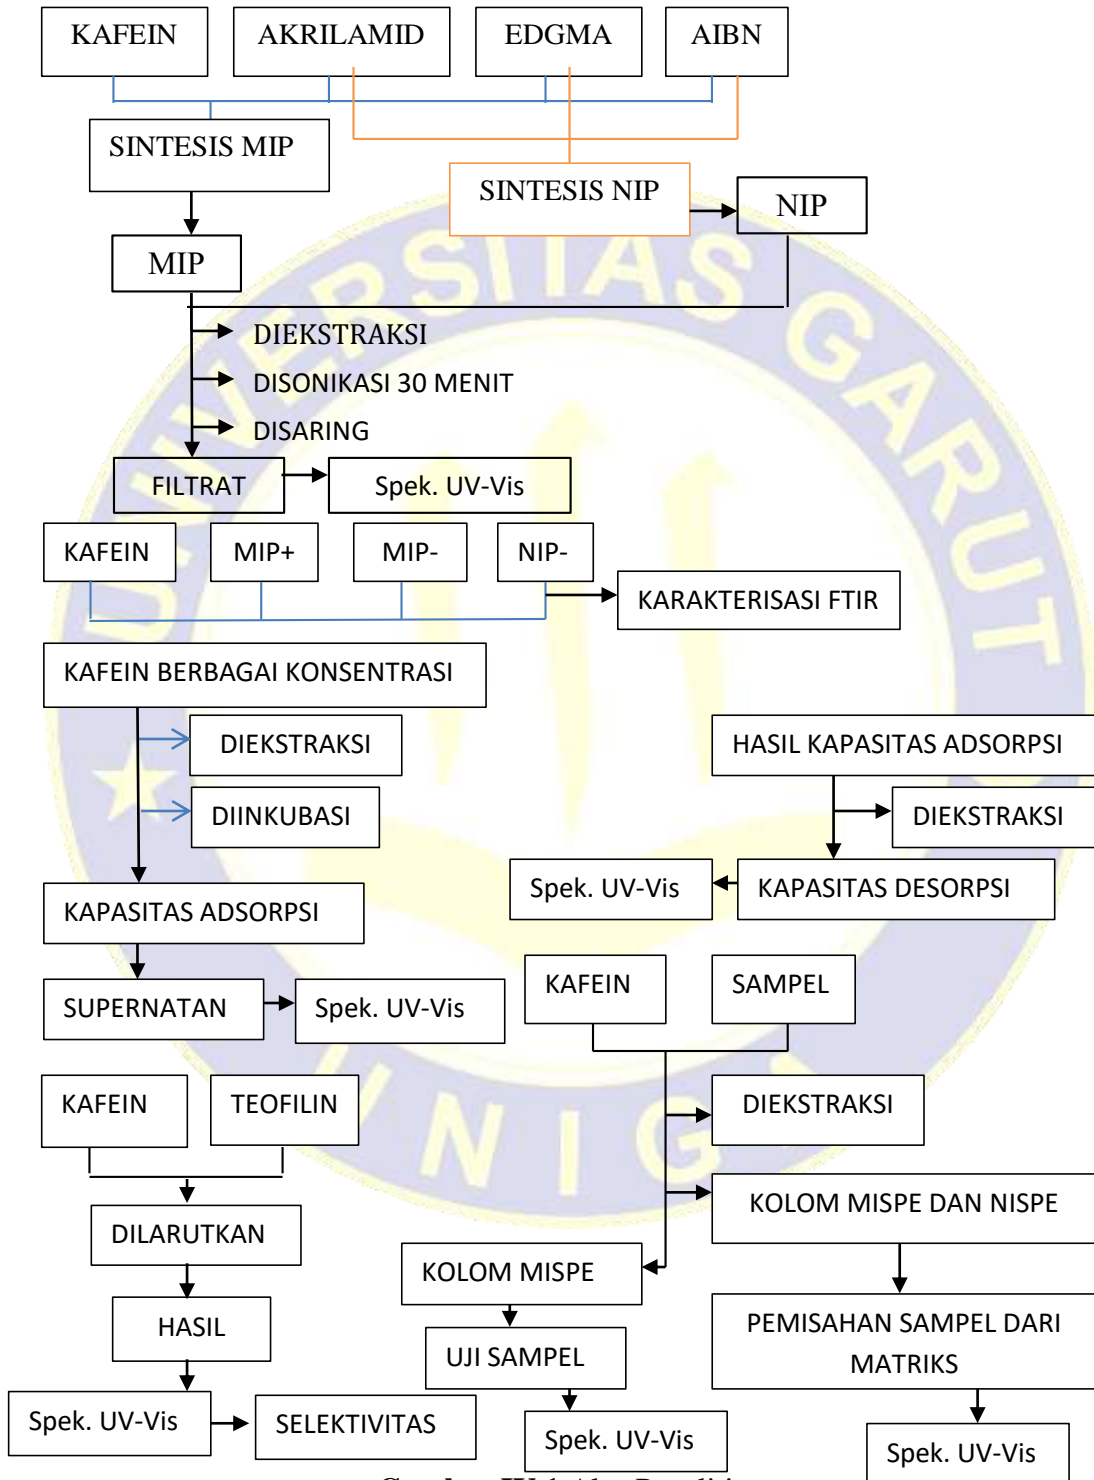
KAFEIN
AKRILAMID
EDGMA
AIBN
SINTESIS MIP
SINTESIS NIP
NIP
MIP
DIEKSTRAKSI
DISONIKASI 30 MENIT
DISARING
FILTRAT
Spek. UV-Vis
KAFEIN
MIP+
MIP-
NIP-
KARAKTERISASI FTIR
KAFEIN BERBAGAI KONSENTRASI
DIEKSTRAKSI
DIINKUBASI
HASIL KAPASITAS ADSORPSI
DIEKSTRAKSI
Spek. UV-Vis
KAPASITAS DESORPSI
KAPASITAS ADSORPSI
SUPERNATAN
Spek. UV-Vis
KAFEIN
SAMPEL
KAFEIN
TEOFILIN
DIEKSTRAKSI
KOLOM MISPE DAN NISPE
DILARUTKAN
KOLOM MISPE
HASIL
UJI SAMPEL
PEMISAHAN SAMPEL DARI MATRIKS
Spek. UV-Vis
SELEKTIVITAS
Spek. UV-Vis
Spek. UV-Vis
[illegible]